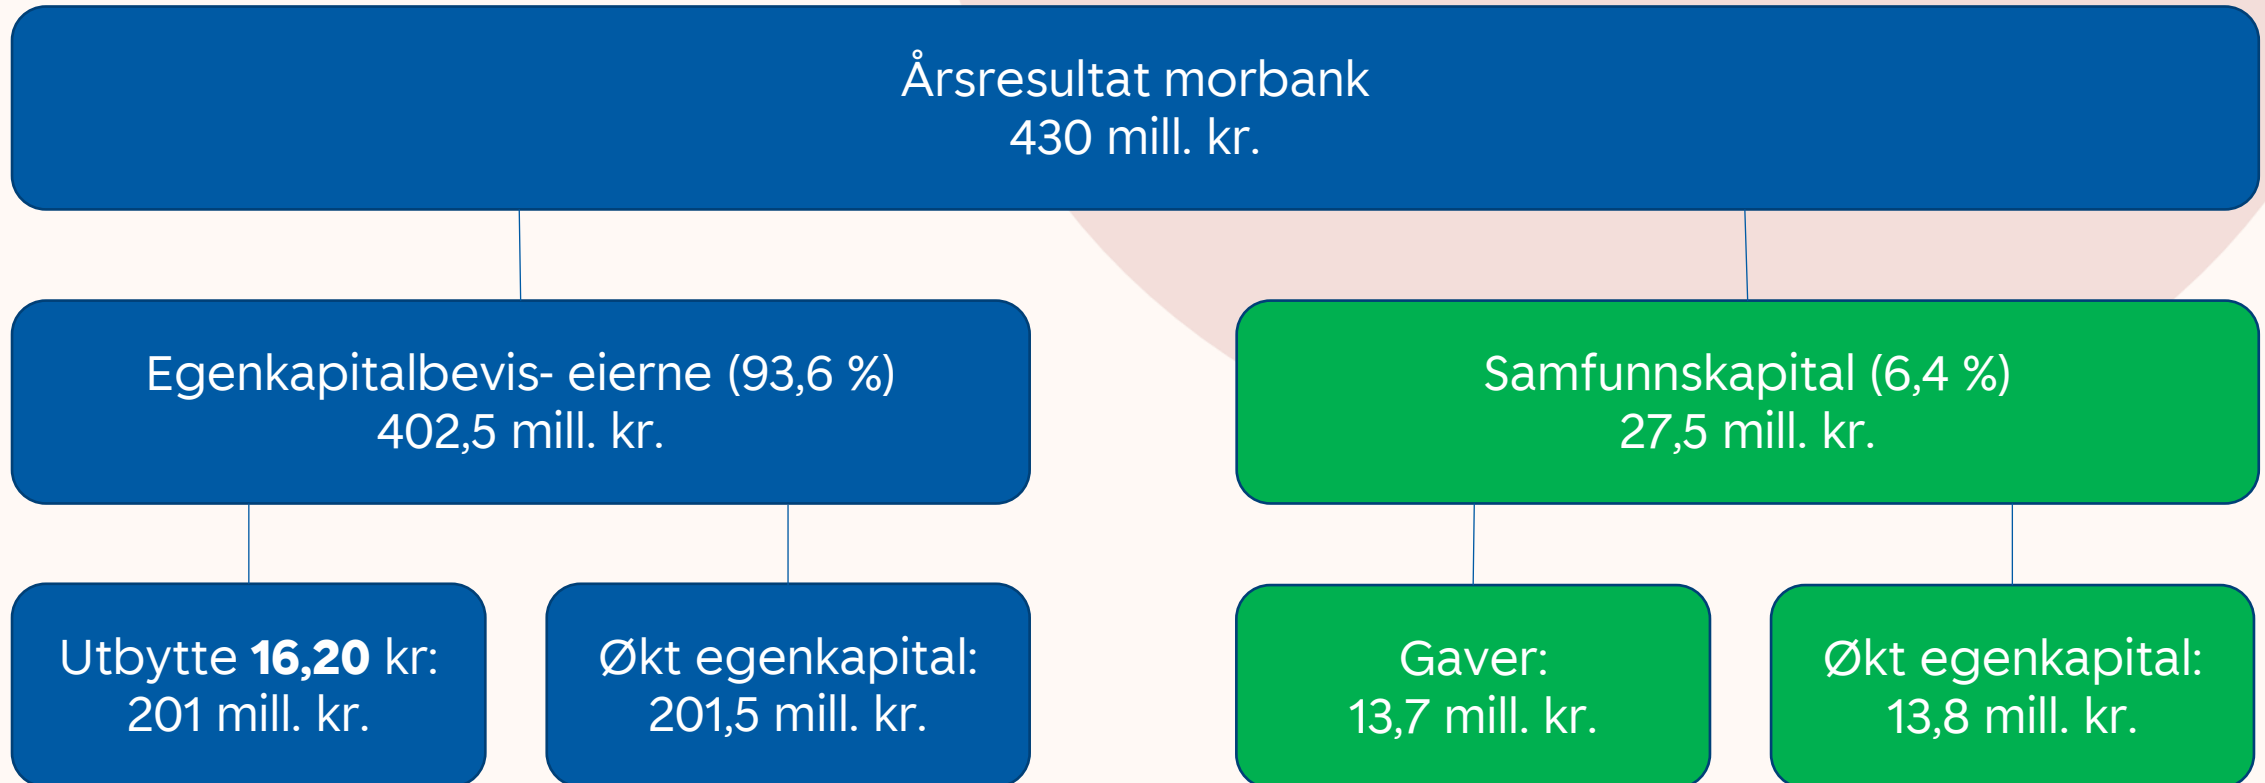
Årsresultat morbank
430 mill. kr.

Egenkapitalbevis- eierne (93,6 %)
402,5 mill. kr.

Samfunnskapital (6,4 %)
27,5 mill. kr.

Utbytte **16,20** kr:
201 mill. kr.

Økt egenkapital:
201,5 mill. kr.

Gaver:
13,7 mill. kr.

Økt egenkapital:
13,8 mill. kr.